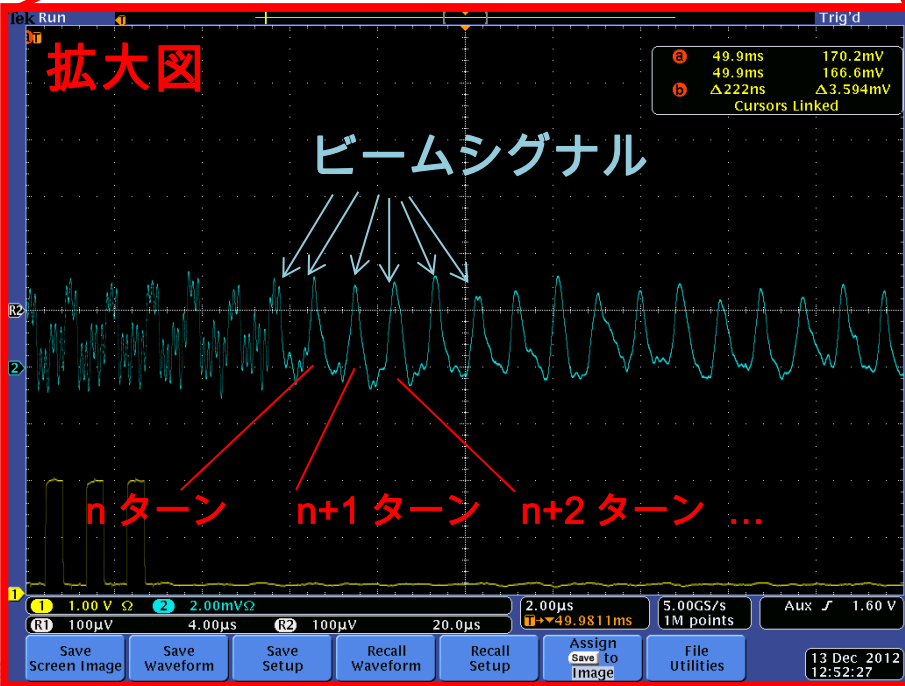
Tek Run

Trig'd

拡大図

a 49.9ms 170.2mV
49.9ms 166.6mV
b Δ222ns Δ3.594mV
Cursors Linked

ビームシグナル

R2

2

n ターン

n+1 ターン

n+2 ターン …

1

1 1.00 V Ω 2 2.00mVΩ

R1 100μV 4.00μs R2 100μV 20.0μs

2.00μs
T→▼49.9811ms

5.00GS/s
1M points

Aux ʃ 1.60 V

Save Screen Image

Save Waveform

Save Setup

Recall Waveform

Recall Setup

Assign Save to Image

File Utilities

13 Dec 2012
12:52:27